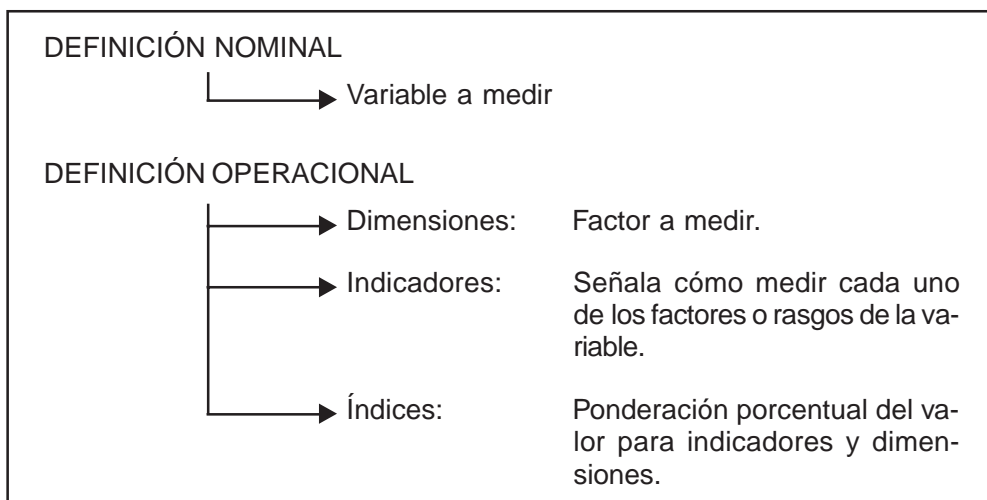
DEFINICIÓN NOMINAL

Variable a medir

DEFINICIÓN OPERACIONAL

Dimensiones: Factor a medir.

Indicadores: Señala cómo medir cada uno de los factores o rasgos de la variable.

Índices: Ponderación porcentual del valor para indicadores y dimensiones.